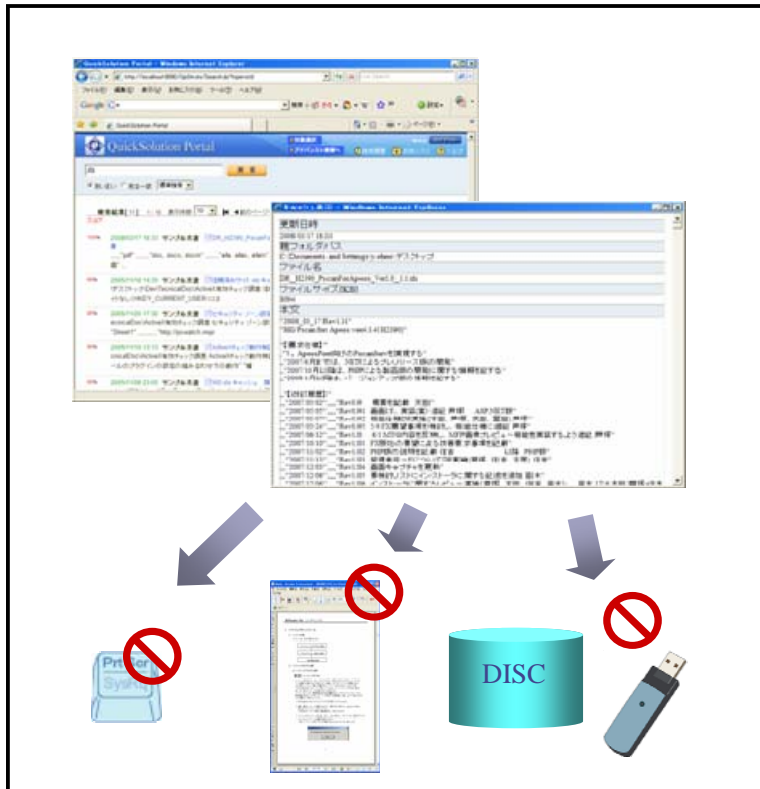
QuickSolution Portal - Windows Internet Explorer

QuickSolution Portal

検索

更新日時

2008/01/17 18:23

親フォルダパス

C:\Documents and Settings\y-ohno\デスクトップ

ファイル名

ファイルサイズ(KB)

本文

Prt Scr
SysRq

DISC